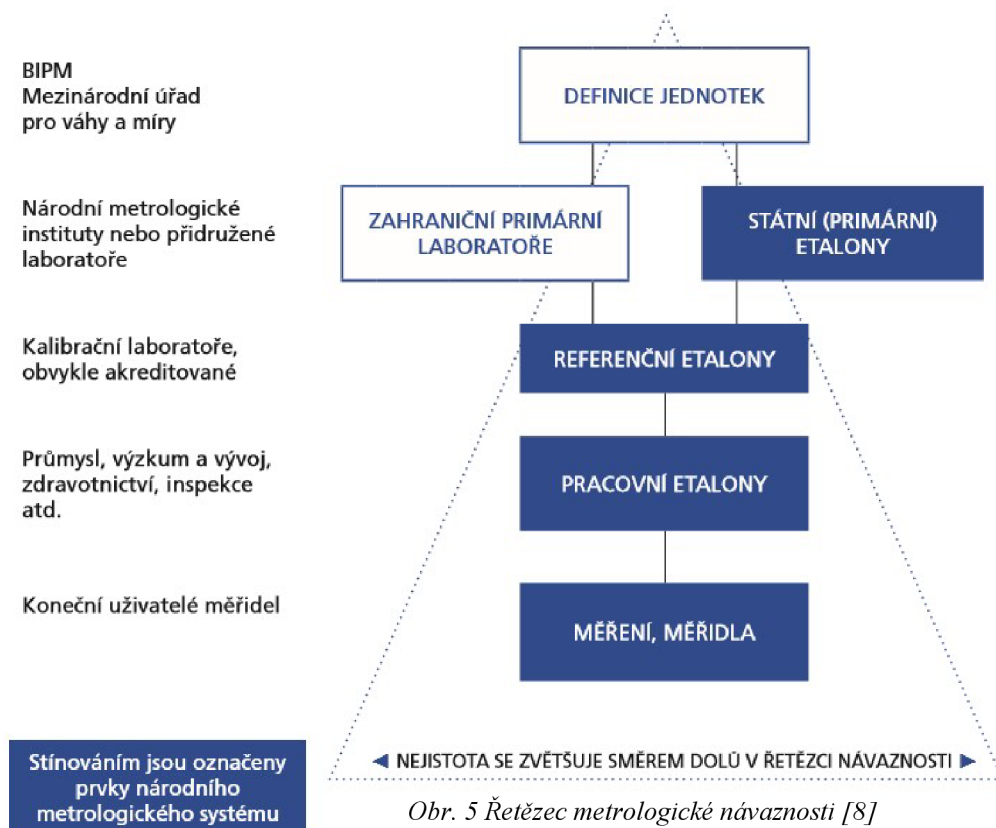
BIPM
Mezinárodní úřad pro váhy a míry

DEFINICE JEDNOTEK

Národní metrologické instituty nebo přidružené laboratoře

ZAHRANIČNÍ PRIMÁRNÍ LABORATOŘE

STÁTNÍ (PRIMÁRNÍ) ETALONY

Kalibrační laboratoře, obvykle akreditované

REFERENČNÍ ETALONY

Průmysl, výzkum a vývoj, zdravotnictví, inspekce atd.

PRACOVNÍ ETALONY

Koneční uživatelé měřidel

MĚŘENÍ, MĚŘIDLA

Stínováním jsou označeny prvky národního metrologického systému

◄ NEJISTOTA SE ZVĚTŠUJE SMĚREM DOLŮ V ŘETĚZCI NÁVAZNOSTI ►

Obr. 5 Řetězec metrologické návaznosti [8]